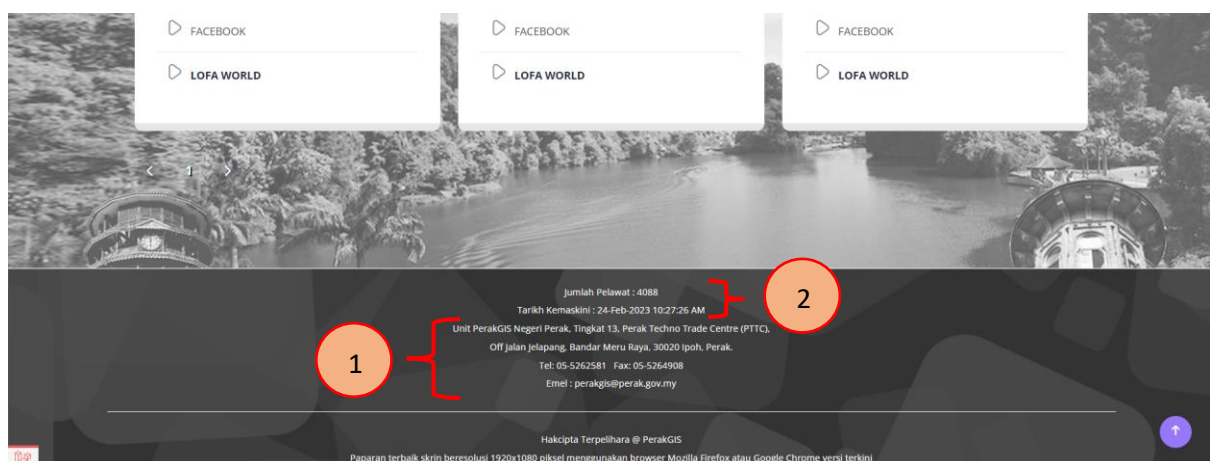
FACEBOOK

LOFA WORLD

FACEBOOK

LOFA WORLD

FACEBOOK

LOFA WORLD

1

Jumlah Pelawat : 4088

Tarikh Kemaskini : 24-Feb-2023 10:27:26 AM

2

Unit PerakGIS Negeri Perak, Tingkat 13, Perak Techno Trade Centre (PTTC), Off Jalan Jelapang, Bandar Meru Raya, 30020 Ipoh, Perak.

Tel: 05-5262581 Fax: 05-5264908

Emel : perakgis@perak.gov.my

1

Hakcipta Terpelihara @ PerakGIS

Paparan terbaik skrin beresolusi 1920x1080 piksel menggunakan browser Mozilla Firefox atau Google Chrome versi terkini